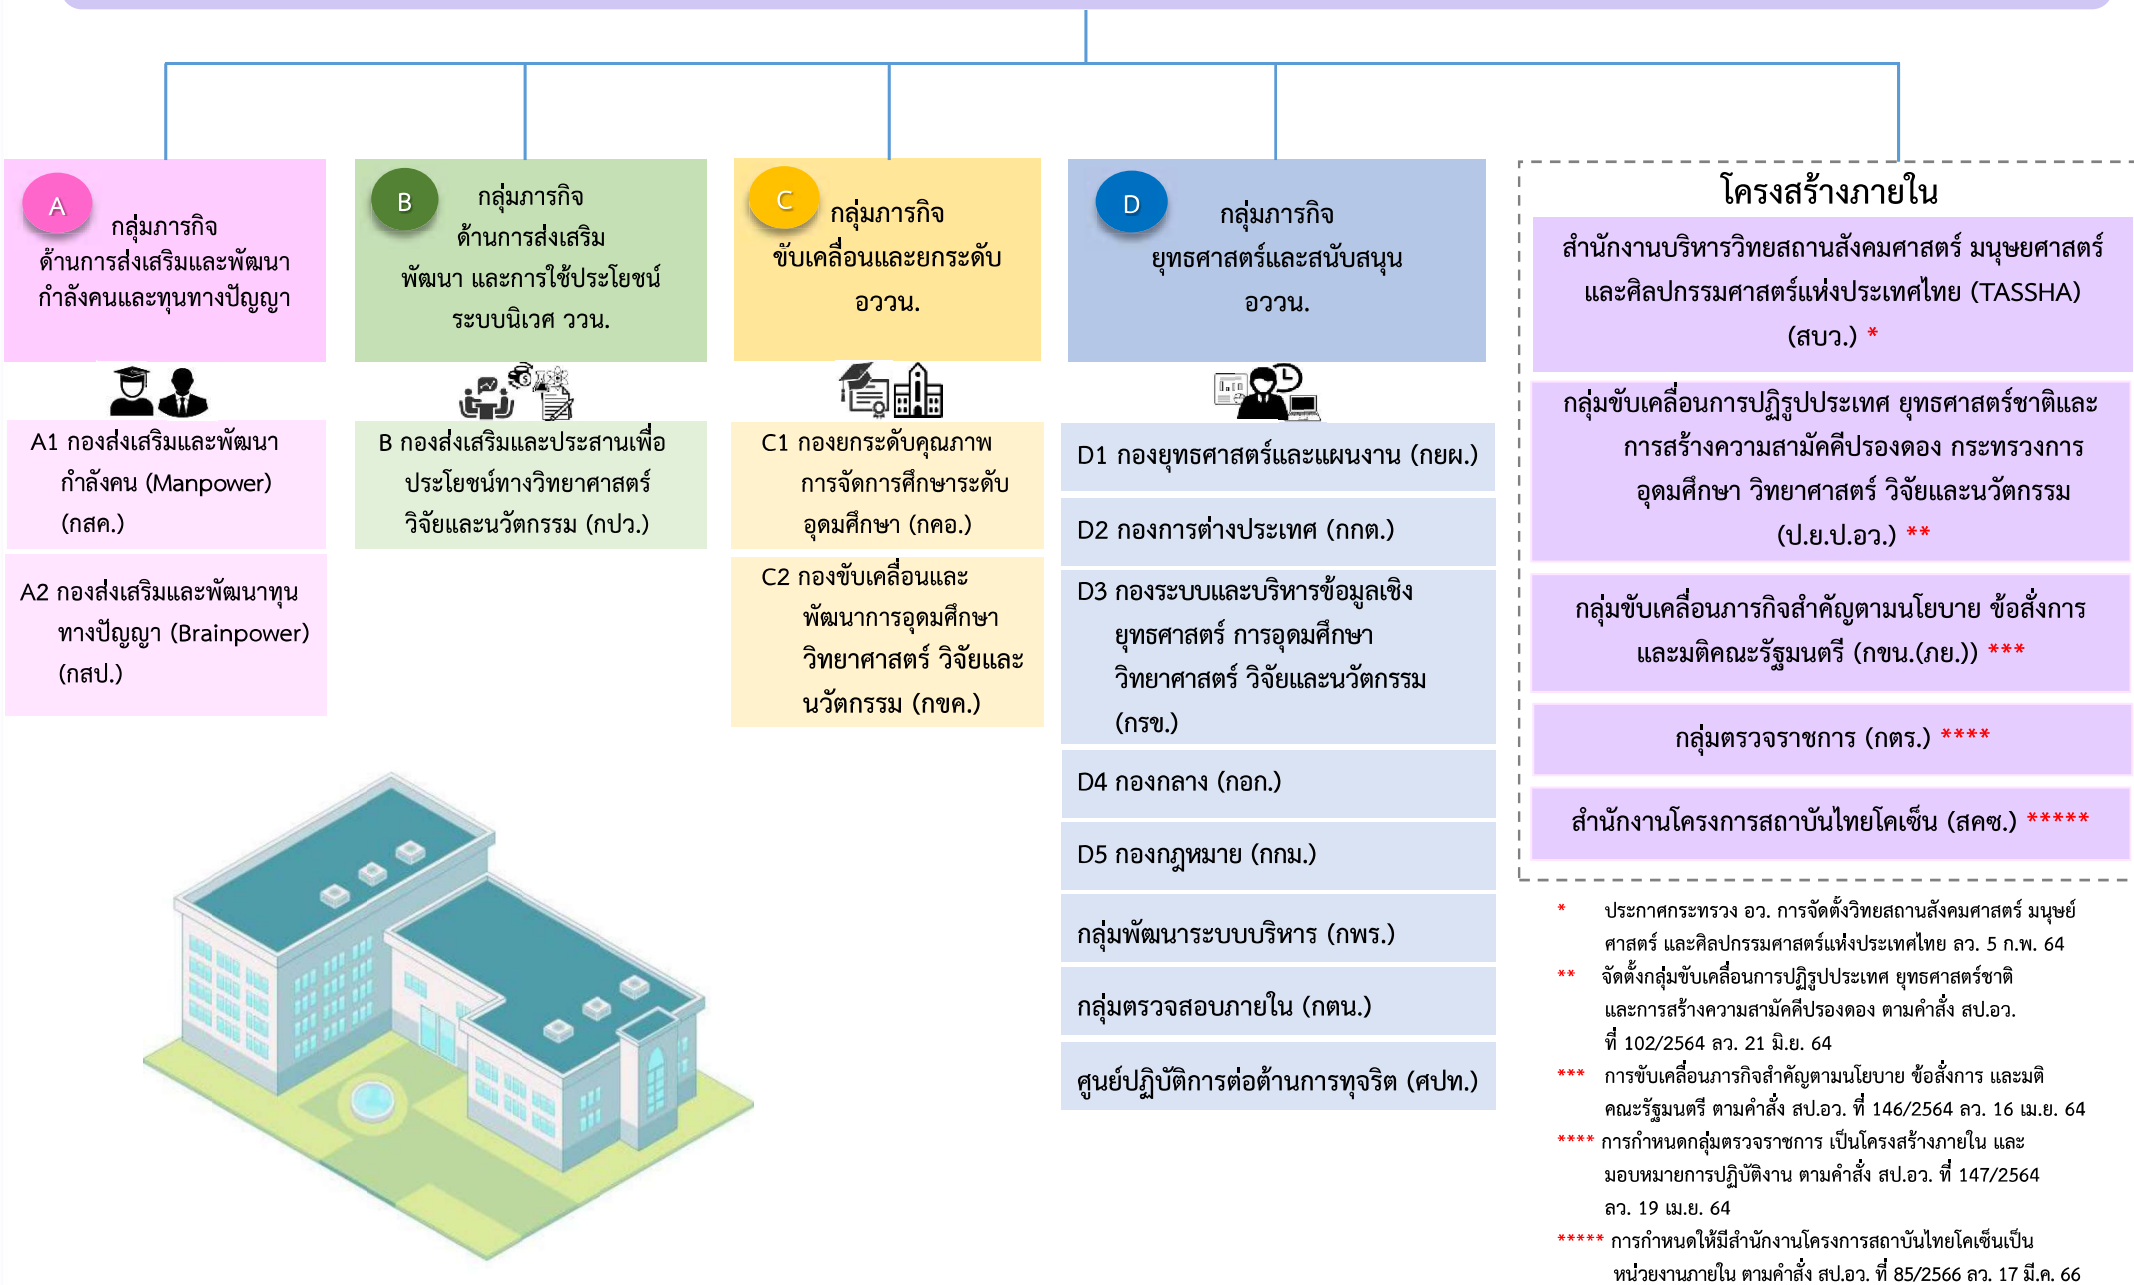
A กลุ่มภารกิจด้านการส่งเสริมและพัฒนากำลังคนและทุนทางปัญญา

A1 กองส่งเสริมและพัฒนากำลังคน (Manpower) (กสค.)

A2 กองส่งเสริมและพัฒนาทุนทางปัญญา (Brainpower) (กสป.)

B กลุ่มภารกิจด้านการส่งเสริมพัฒนา และการใช้ประโยชน์ระบบนิเวศ ววน.

B กองส่งเสริมและประสานเพื่อประโยชน์ทางวิทยาศาสตร์ วิจัยและนวัตกรรม (กปว.)

C กลุ่มภารกิจขับเคลื่อนและยกระดับ อววน.

C1 กองยกระดับคุณภาพการจัดการศึกษาระดับอุดมศึกษา (กคอ.)

C2 กองขับเคลื่อนและพัฒนาการอุดมศึกษา วิทยาศาสตร์ วิจัยและนวัตกรรม (กขค.)

D กลุ่มภารกิจยุทธศาสตร์และสนับสนุน อววน.

D1 กองยุทธศาสตร์และแผนงาน (กยผ.)

D2 กองการต่างประเทศ (กกต.)

D3 กองระบบและบริหารข้อมูลเชิงยุทธศาสตร์ การอุดมศึกษา วิทยาศาสตร์ วิจัยและนวัตกรรม (กรข.)

D4 กองกลาง (กอก.)

D5 กองกฎหมาย (กกม.)

กลุ่มพัฒนาระบบบริหาร (กพร.)

กลุ่มตรวจสอบภายใน (กตน.)

ศูนย์ปฏิบัติการต่อต้านการทุจริต (ศปท.)

โครงสร้างภายใน

สำนักงานบริหารวิทยสถานสังคมศาสตร์ มนุษยศาสตร์ และศิลปกรรมศาสตร์แห่งประเทศไทย (TASSHA) (สบว.) *

กลุ่มขับเคลื่อนการปฏิรูปประเทศ ยุทธศาสตร์ชาติและการสร้างความสามัคคีปรองดอง กระทรวงการอุดมศึกษา วิทยาศาสตร์ วิจัยและนวัตกรรม (ป.ย.ป.อว.) **

กลุ่มขับเคลื่อนภารกิจสำคัญตามนโยบาย ข้อสั่งการ และมติคณะรัฐมนตรี (กขน.(ภย.)) ***

กลุ่มตรวจราชการ (กตร.) ****

สำนักงานโครงการสถาบันไทยโคเซ็น (สคซ.) *****

* ประกาศกระทรวง อว. การจัดตั้งวิทยสถานสังคมศาสตร์ มนุษย์ศาสตร์ และศิลปกรรมศาสตร์แห่งประเทศไทย ลว. 5 ก.พ. 64

** จัดตั้งกลุ่มขับเคลื่อนการปฏิรูปประเทศ ยุทธศาสตร์ชาติและการสร้างความสามัคคีปรองดอง ตามคำสั่ง สป.อว. ที่ 102/2564 ลว. 21 มิ.ย. 64

*** การขับเคลื่อนภารกิจสำคัญตามนโยบาย ข้อสั่งการ และมติคณะรัฐมนตรี ตามคำสั่ง สป.อว. ที่ 146/2564 ลว. 16 เม.ย. 64

**** การกำหนดกลุ่มตรวจราชการ เป็นโครงสร้างภายใน และมอบหมายการปฏิบัติงาน ตามคำสั่ง สป.อว. ที่ 147/2564 ลว. 19 เม.ย. 64

***** การกำหนดให้มีสำนักงานโครงการสถาบันไทยโคเซ็นเป็นหน่วยงานภายใน ตามคำสั่ง สป.อว. ที่ 85/2566 ลว. 17 มี.ค. 66